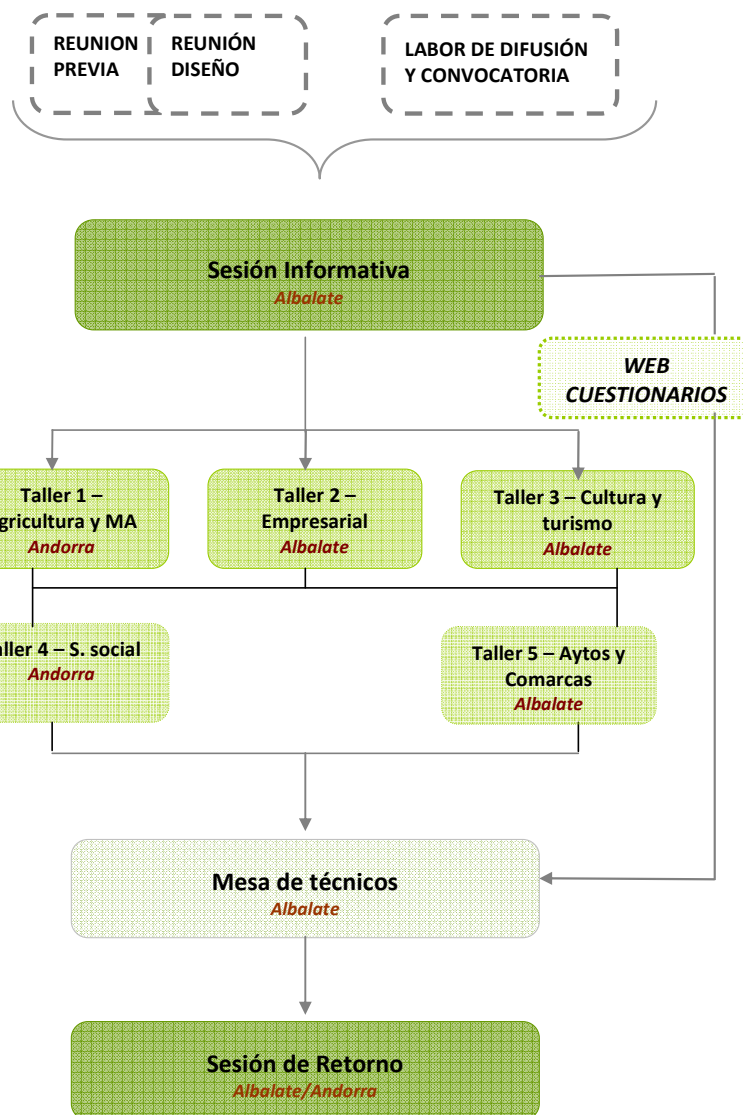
REUNION PREVIA

REUNIÓN DISEÑO

LABOR DE DIFUSIÓN Y CONVOCATORIA

Sesión Informativa
Albalate

WEB CUESTIONARIOS

Taller 1 – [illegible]gricultura y MA
Andorra

Taller 2 – Empresarial
Albalate

Taller 3 – Cultura y turismo
Albalate

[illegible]aller 4 – S. social
Andorra

Taller 5 – Aytos y Comarcas
Albalate

Mesa de técnicos
Albalate

Sesión de Retorno
Albalate/Andorra